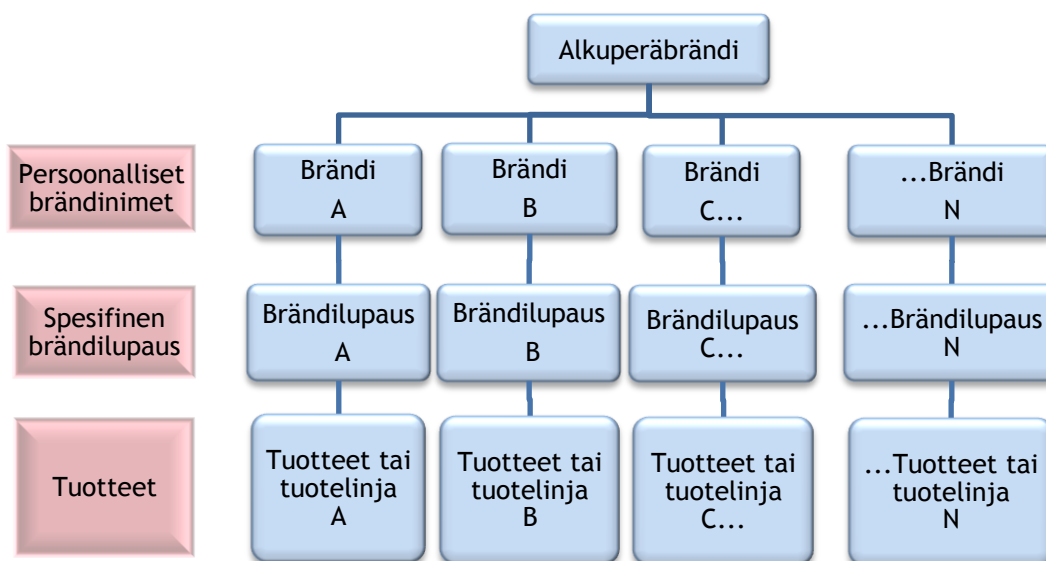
Alkuperäbrändi

Persoonalliset brändinimet

Brändi A

Brändi B

Brändi C...

...Brändi N

Spesifinen brändilupaus

Brändilupaus A

Brändilupaus B

Brändilupaus C...

...Brändilupaus N

Tuotteet

Tuotteet tai tuotelinja A

Tuotteet tai tuotelinja B

Tuotteet tai tuotelinja C...

...Tuotteet tai tuotelinja N